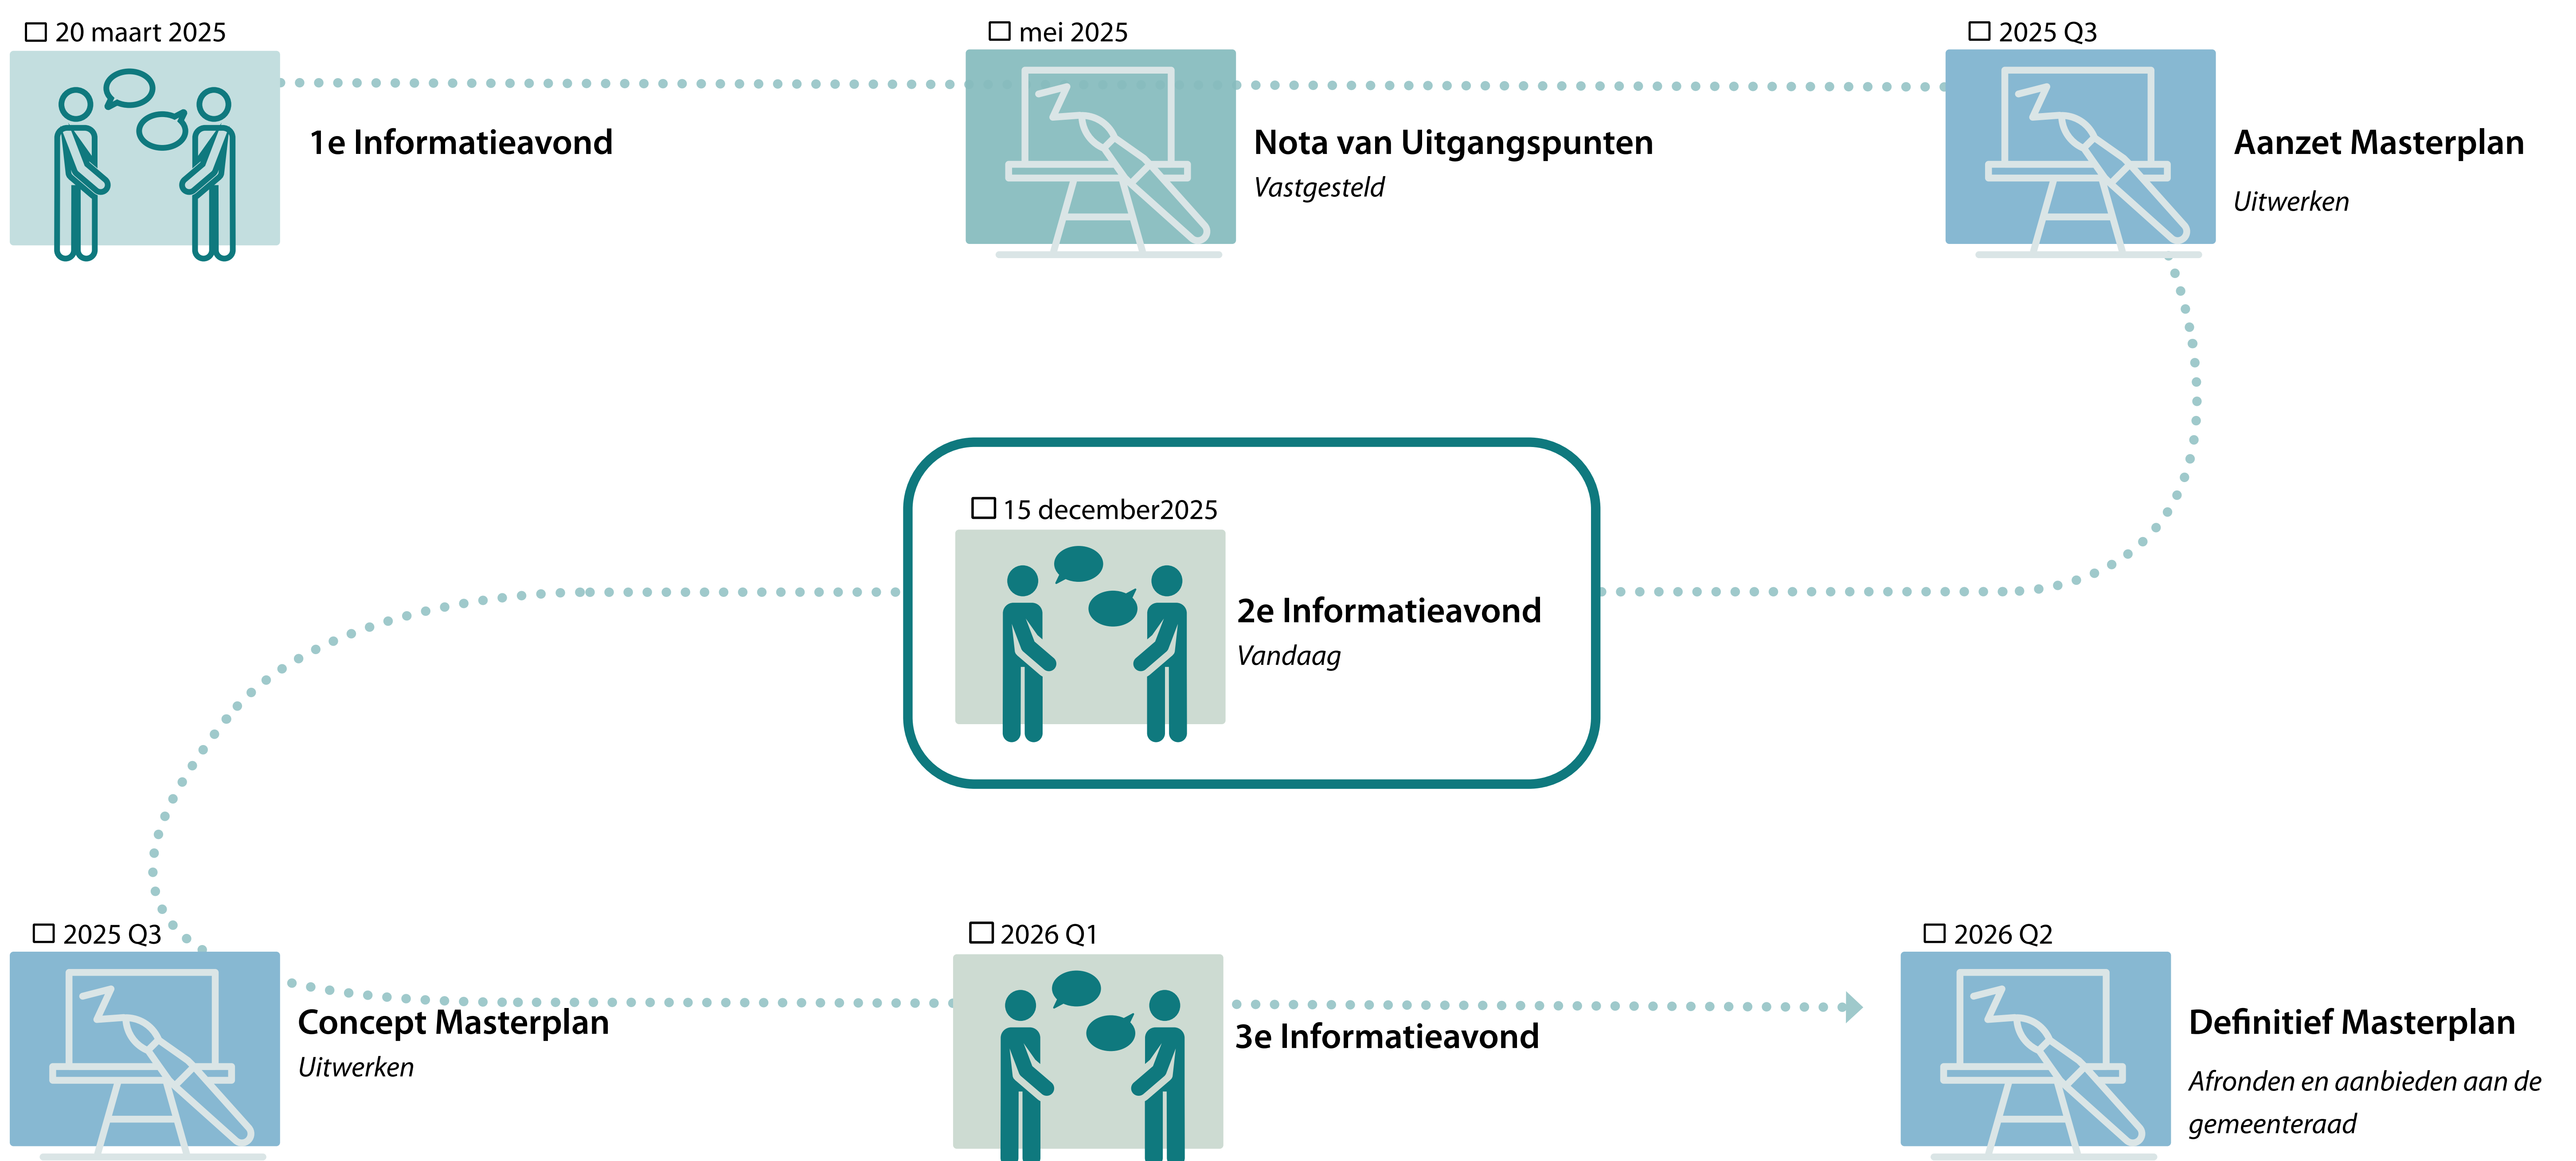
☐ 20 maart 2025

1e Informatieavond

☐ mei 2025

Nota van Uitgangspunten

Vastgesteld

☐ 2025 Q3

Aanzet Masterplan

Uitwerken

☐ 15 december2025

2e Informatieavond

Vandaag

☐ 2025 Q3

Concept Masterplan

Uitwerken

☐ 2026 Q1

3e Informatieavond

☐ 2026 Q2

Definitief Masterplan

Afronden en aanbieden aan de gemeenteraad